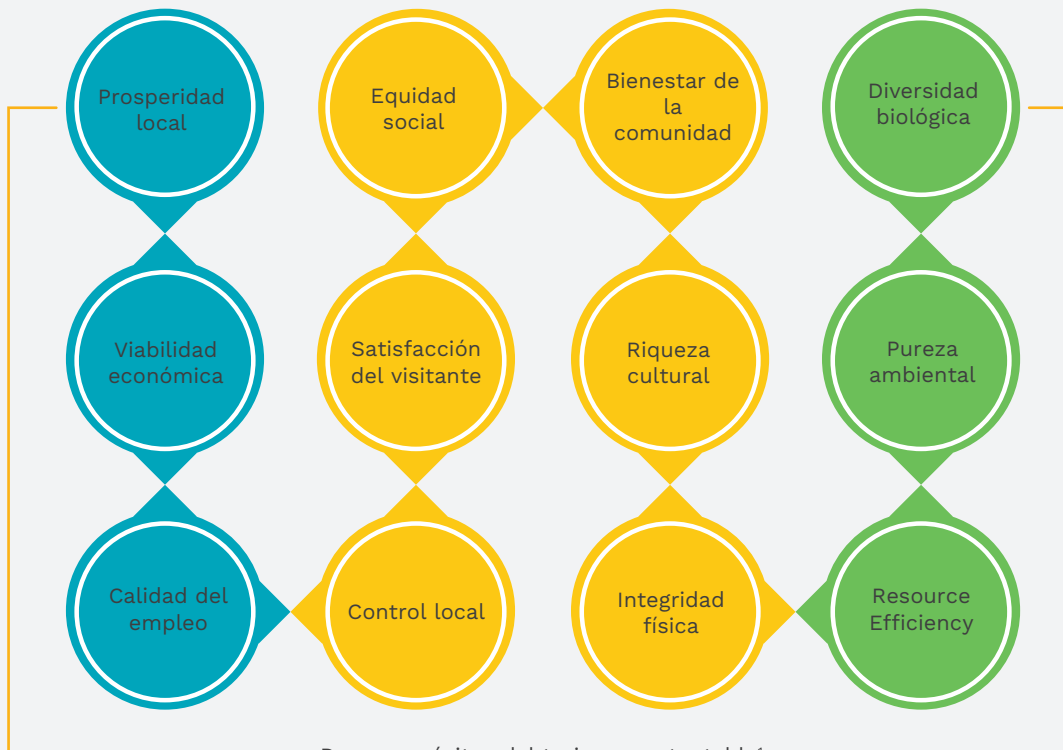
Prosperidad local

Equidad social

Bienestar de la comunidad

Diversidad biológica

Viabilidad económica

Satisfacción del visitante

Riqueza cultural

Pureza ambiental

Calidad del empleo

Control local

Integridad física

Resource Efficiency

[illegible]